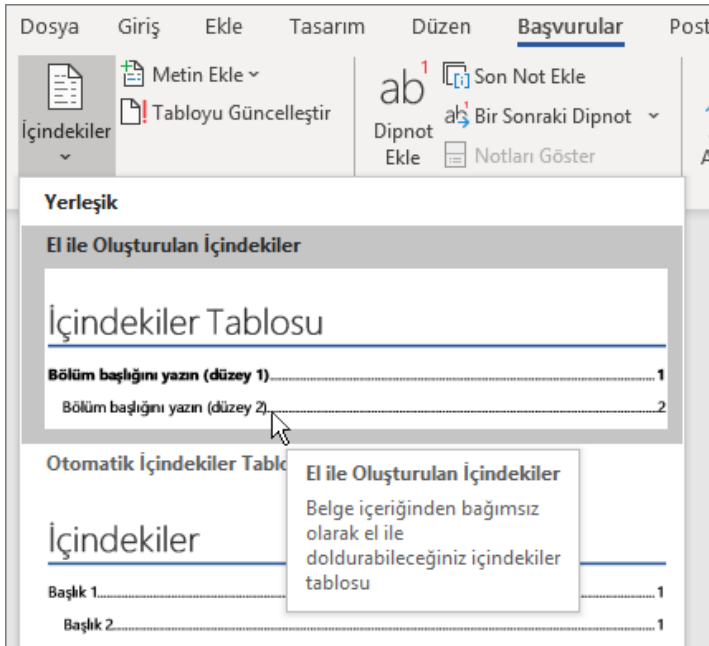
Dosya Giriş Ekle Tasarım Düzen Başvurular Post

İçindekiler

Metin Ekle

Tabloyu Güncelleştir

Dipnot Ekle

Son Not Ekle

Bir Sonraki Dipnot

Notları Göster

Yerleşik

El ile Oluşturulan İçindekiler

İçindekiler Tablosu

Bölüm başlığını yazın (düzey 1)......1

Bölüm başlığını yazın (düzey 2)......2

Otomatik İçindekiler Tablo

El ile Oluşturulan İçindekiler

Belge içeriğinden bağımsız olarak el ile doldurabileceğiniz içindekiler tablosu

İçindekiler

Başlık 1......1

Başlık 2......1